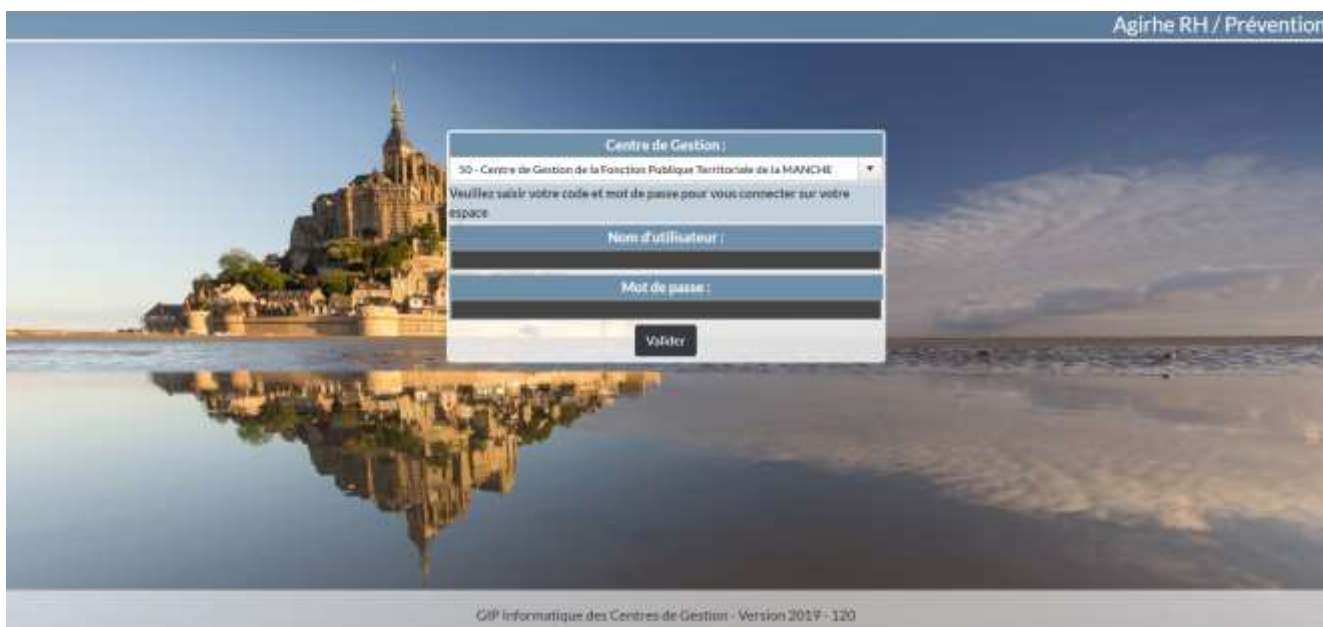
Agirhe RH / Prévention

Centre de Gestion :

50 - Centre de Gestion de la Fonction Publique Territoriale de la MANCHE

Veuillez saisir votre code et mot de passe pour vous connecter sur votre espace

Nom d'utilisateur :

Mot de passe :

Valider

GIP Informatique des Centres de Gestion - Version 2019 - 120